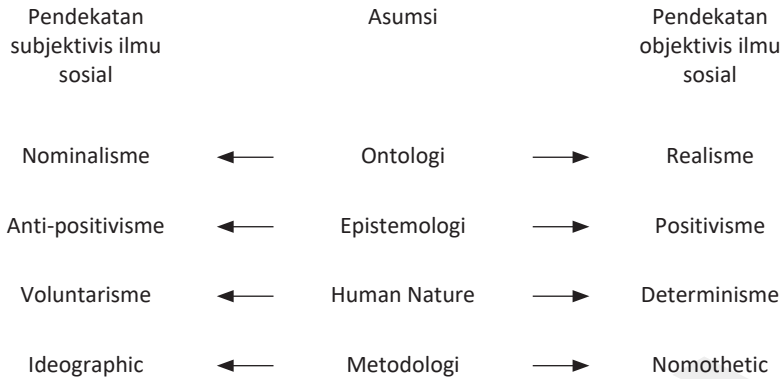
Pendekatan subjektivis ilmu sosial

Asumsi

Pendekatan objektivis ilmu sosial

Nominalisme ← Ontologi → Realisme

Anti-positivisme ← Epistemologi → Positivisme

Voluntarisme ← Human Nature → Determinisme

Ideographic ← Metodologi → Nomothetic